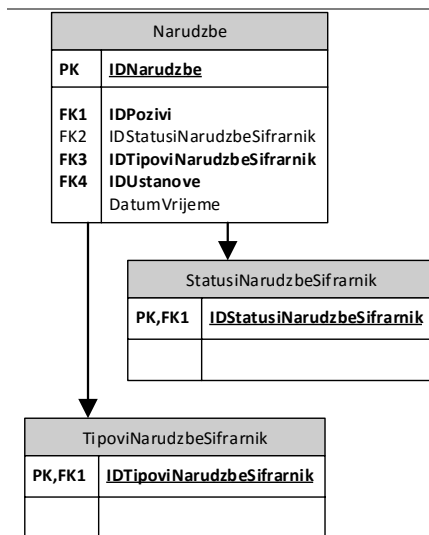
Narudzbe

| PK | IDNarudzbe |
|---|---|
| FK1 | IDPozivi |
| FK2 | IDStatusiNarudzbeSifrarnik |
| FK3 | IDTipoviNarudzbeSifrarnik |
| FK4 | IDUstanove |
| | DatumVrijeme |

StatusiNarudzbeSifrarnik

| PK,FK1 | IDStatusiNarudzbeSifrarnik |
|---|---|
| | |

TipoviNarudzbeSifrarnik

| PK,FK1 | IDTipoviNarudzbeSifrarnik |
|---|---|
| | |